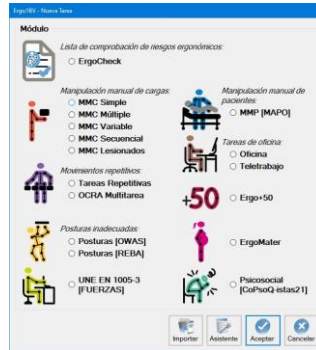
Ergo/IBV - Nueva Tarea

Módulo

Lista de comprobación de riesgos ergonómicos:
ErgoCheck

Manipulación manual de cargas:
MMC Simple
MMC Múltiple
MMC Variable
MMC Secuencial
MMC Lesionados

Manipulación manual de pacientes:
MMP [MAPO]

Tareas de oficina:
Oficina
Teletrabajo

Movimientos repetitivos:
Tareas Repetitivas
OCRA Multitarea

+50
Ergo+50

Posturas inadecuadas:
Posturas [OWAS]
Posturas [REBA]

ErgoMater

UNE EN 1005-3 [FUERZAS]

Psicosocial [CoPsoQ-istas21]

Importar
Asistente
Aceptar
Cancelar